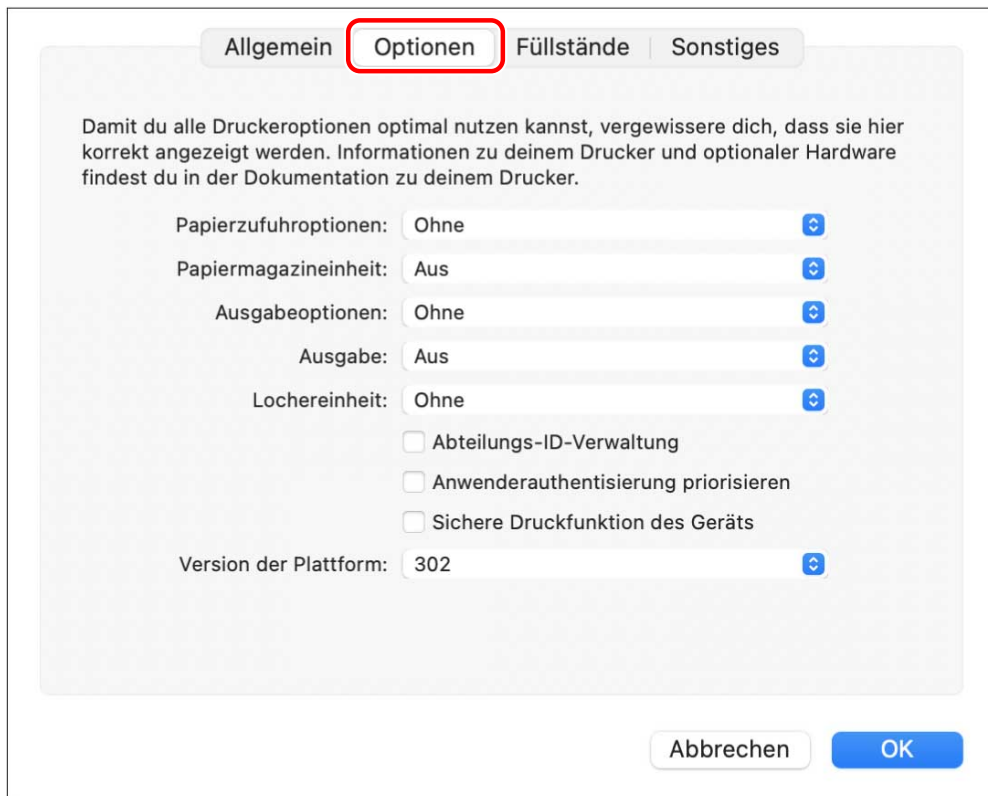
Allgemein | Optionen | Füllstände | Sonstiges

Damit du alle Druckeroptionen optimal nutzen kannst, vergewissere dich, dass sie hier korrekt angezeigt werden. Informationen zu deinem Drucker und optionaler Hardware findest du in der Dokumentation zu deinem Drucker.

Papierzufuhroptionen: Ohne

Papiermagazineinheit: Aus

Ausgabeoptionen: Ohne

Ausgabe: Aus

Lochereinheit: Ohne

Abteilungs-ID-Verwaltung

Anwenderauthentisierung priorisieren

Sichere Druckfunktion des Geräts

Version der Plattform: 302

Abbrechen

OK